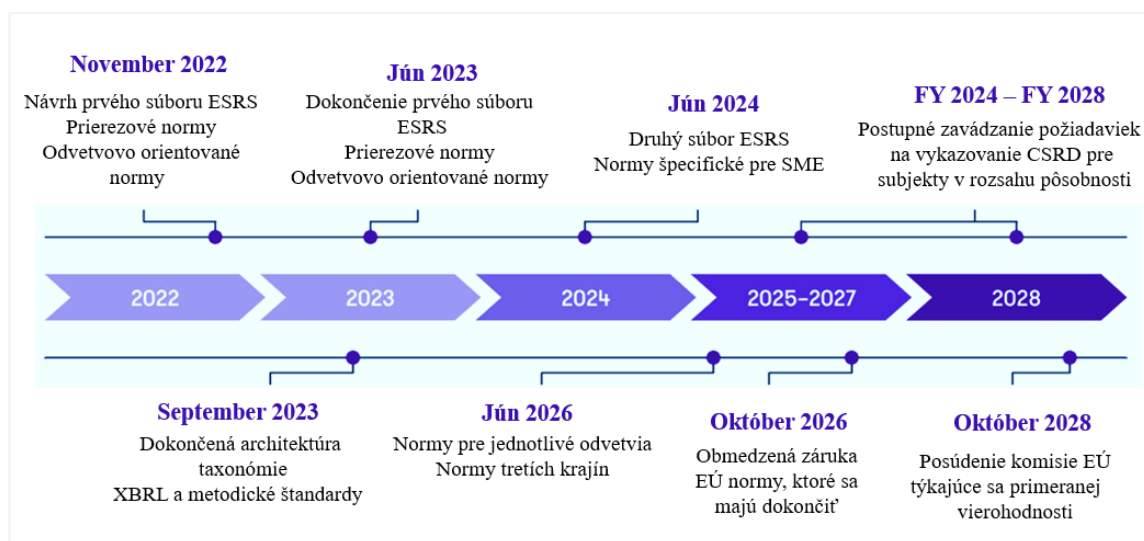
November 2022
Návrh prvého súboru ESRS
Prierezové normy
Odvetvovo orientované normy

Jún 2023
Dokončenie prvého súboru ESRS
Prierezové normy
Odvetvovo orientované normy

Jún 2024
Druhý súbor ESRS
Normy špecifické pre SME

FY 2024 – FY 2028
Postupné zavádzanie požiadaviek na vykazovanie CSRD pre subjekty v rozsahu pôsobnosti

2022

2023

2024

2025-2027

2028

September 2023
Dokončená architektúra taxonómie
XBRL a metodické štandardy

Jún 2026
Normy pre jednotlivé odvetvia
Normy tretích krajín

Október 2026
Obmedzená záruka EÚ normy, ktoré sa majú dokončiť

Október 2028
Posúdenie komisie EÚ týkajúce sa primeranej vierohodnosti